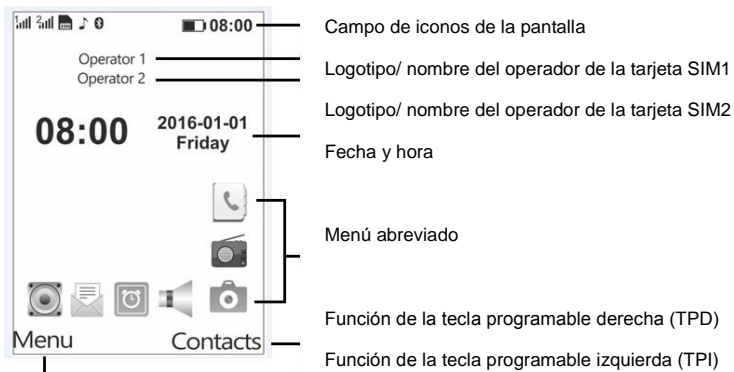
08:00

Operator 1
Operator 2

08:00
2016-01-01
Friday

Menu
Contacts

Campo de iconos de la pantalla

Logotipo/ nombre del operador de la tarjeta SIM1

Logotipo/ nombre del operador de la tarjeta SIM2

Fecha y hora

Menú abreviado

Función de la tecla programable derecha (TPD)

Función de la tecla programable izquierda (TPI)